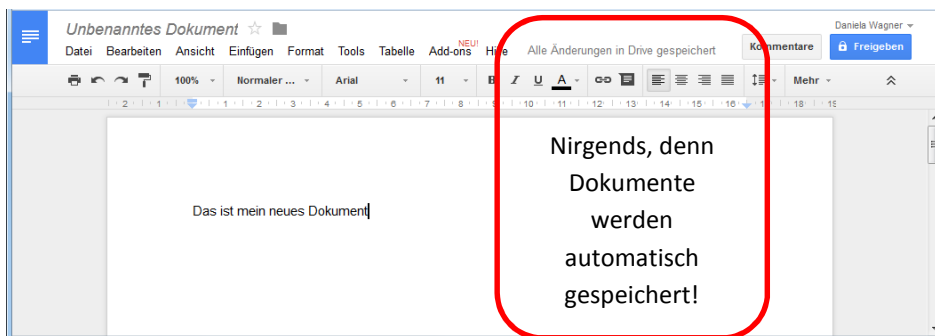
Unbenanntes Dokument ☆

Datei Bearbeiten Ansicht Einfügen Format Tools Tabelle Add-ons NEU! Hilfe Alle Änderungen in Drive gespeichert

Daniela Wagner

Kommentare

Freigeben

100% Normaler ... Arial 11 B I U A Mehr

2 1 1 2 3 4 5 6 7 8 9 10 11 12 13 14 15 16 17 18 19

Das ist mein neues Dokument

Nirgends, denn Dokumente werden automatisch gespeichert!